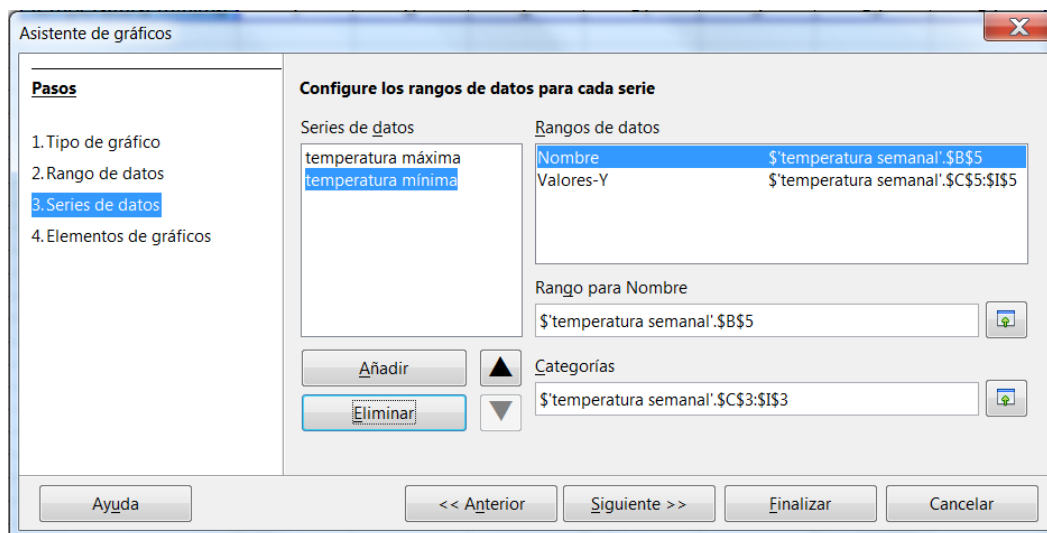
Asistente de gráficos

Pasos

1. Tipo de gráfico
2. Rango de datos
3. Series de datos
4. Elementos de gráficos

Configure los rangos de datos para cada serie

Series de datos
temperatura máxima
temperatura mínima

Rangos de datos
| Nombre | $'temperatura semanal'.$B$5 |
|---|---|
| Valores-Y | $'temperatura semanal'.$C$5:$I$5 |

Rango para Nombre
$'temperatura semanal'.$B$5

Añadir
Eliminar

Categorías
$'temperatura semanal'.$C$3:$I$3

Ayuda
<< Anterior
Siguiente >>
Finalizar
Cancelar